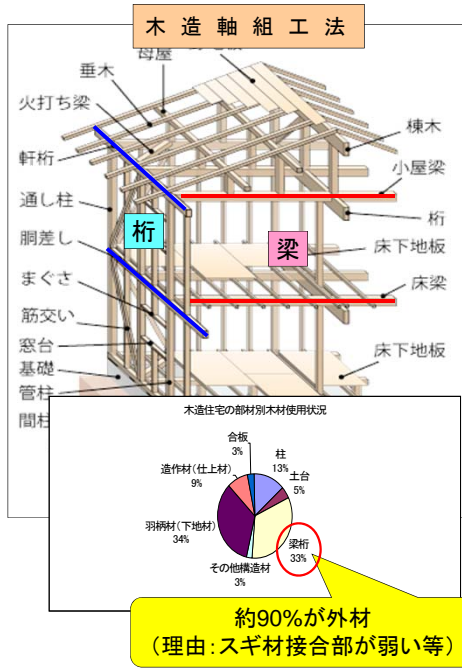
木造軸組工法

母屋
垂木
火打ち梁
軒桁
通し柱
桁
胴差し
まぐさ
筋交い
窓台
基礎
管柱
間柱
棟木
小屋梁
桁
梁
床下地板
床梁
床下地板

木造住宅の部材別木材使用状況

合板 3%
柱 13%
土台 5%
造作材（仕上材） 9%
羽柄材（下地材） 34%
その他構造材 3%
梁桁 33%

約90%が外材
（理由：スギ材接合部が弱い等）